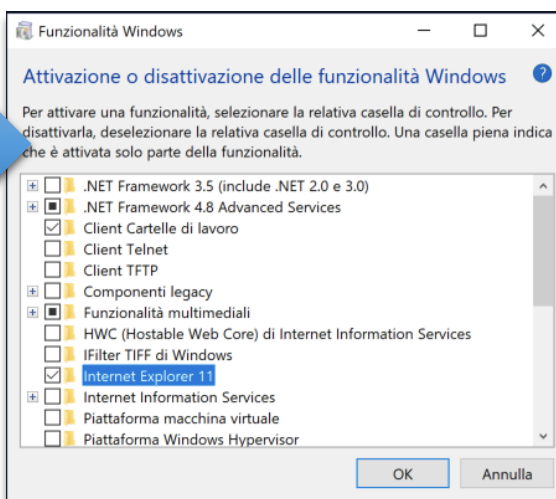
Funzionalità Windows

Attivazione o disattivazione delle funzionalità Windows

Per attivare una funzionalità, selezionare la relativa casella di controllo. Per disattivarla, deselezionare la relativa casella di controllo. Una casella piena indica che è attivata solo parte della funzionalità.

.NET Framework 3.5 (include .NET 2.0 e 3.0)
.NET Framework 4.8 Advanced Services
Client Cartelle di lavoro
Client Telnet
Client TFTP
Componenti legacy
Funzionalità multimediali
HWC (Hostable Web Core) di Internet Information Services
IFilter TIFF di Windows
Internet Explorer 11
Internet Information Services
Piattaforma macchina virtuale
Piattaforma Windows Hypervisor

OK
Annulla